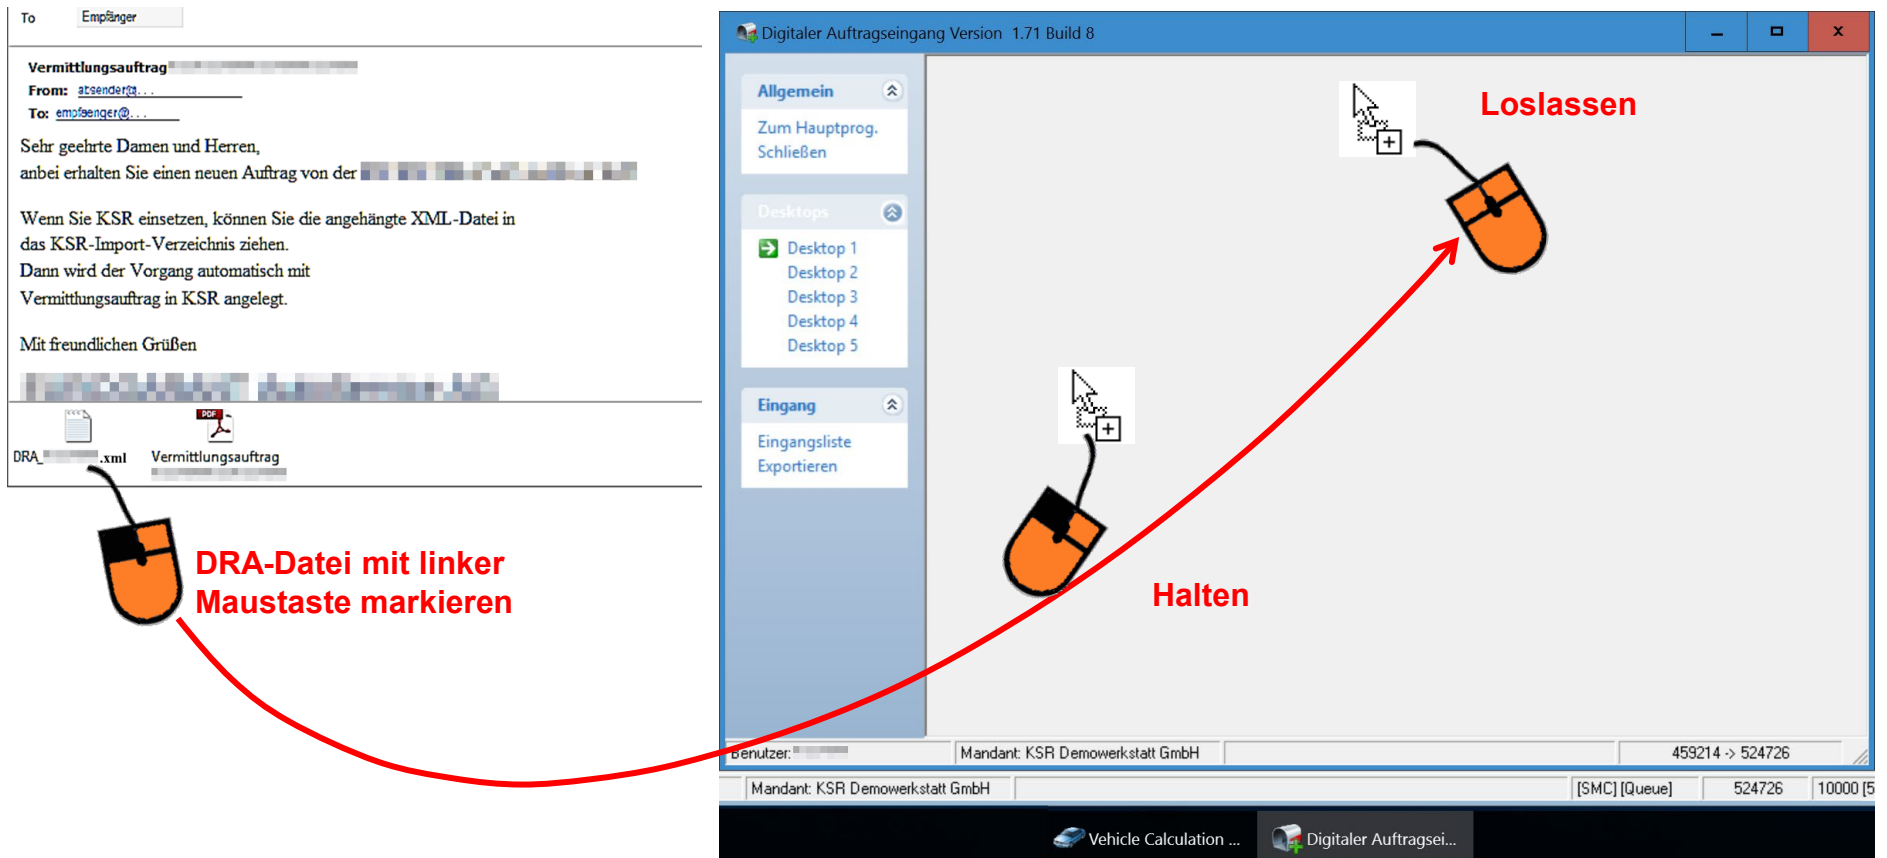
To Empfänger

Vermittlungsauftrag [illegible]
From: absender@...
To: empfaenger@...

Sehr geehrte Damen und Herren,
anbei erhalten Sie einen neuen Auftrag von der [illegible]

Wenn Sie KSR einsetzen, können Sie die angehängte XML-Datei in das KSR-Import-Verzeichnis ziehen.
Dann wird der Vorgang automatisch mit Vermittlungsauftrag in KSR angelegt.

Mit freundlichen Grüßen

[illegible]

DRA_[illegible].xml
Vermittlungsauftrag

DRA-Datei mit linker Maustaste markieren

Digitaler Auftragseingang Version 1.71 Build 8

Allgemein
Zum Hauptprog.
Schließen

Desktops
Desktop 1
Desktop 2
Desktop 3
Desktop 4
Desktop 5

Eingang
Eingangsliste
Exportieren

Loslassen

Halten

Benutzer: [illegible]
Mandant: KSR Demowerkstatt GmbH
459214 -> 524726

Mandant: KSR Demowerkstatt GmbH
[SMC] [Queue]
524726
10000 [5

Vehicle Calculation ...
Digitaler Auftragsei...